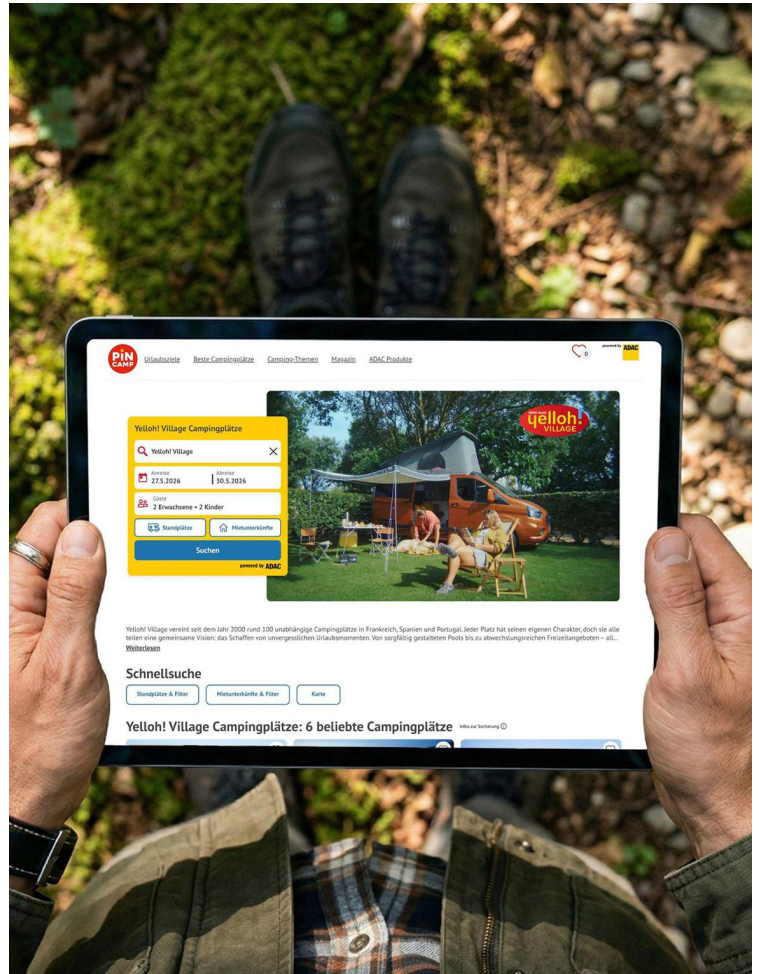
PiN CAMP

Urlaubsziele Beste Campingplätze Camping-Themen Magazin ADAC Produkte

0

powered by ADAC

Yelloh! Village Campingplätze

Yelloh! Village

Anreise 27.5.2026

Abreise 30.5.2026

Gäste 2 Erwachsene • 2 Kinder

Standplätze

Mietunterkünfte

Suchen

powered by ADAC

yelloh! VILLAGE

Yelloh! Village vereint seit dem Jahr 2000 rund 100 unabhängige Campingplätze in Frankreich, Spanien und Portugal. Jeder Platz hat seinen eigenen Charakter, doch sie alle teilen eine gemeinsame Vision: das Schaffen von unvergesslichen Urlaubsmomenten. Von sorgfältig gestalteten Pools bis zu abwechslungsreichen Freizeitangeboten – all...

Weiterlesen

Schnellsuche

Standplätze & Filter

Mietunterkünfte & Filter

Karte

Yelloh! Village Campingplätze: 6 beliebte Campingplätze

Infos zur Sortierung